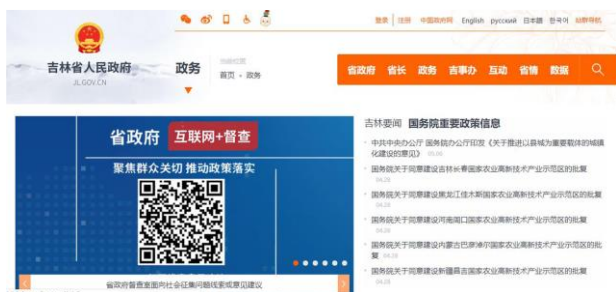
吉林省人民政府
JL.GOV.CN

登录 | 注册 | 中国政府网 | English | русский | 日本語 | 한국어 | 劫群导航

政务
当前位置
首页 › 政务

省政府 | 省长 | 政务 | 吉事办 | 互动 | 省情 | 数据

省政府 互联网+督查
聚焦群众关切 推动政策落实

省政府督查室面向社会征集问题线索或意见建议

吉林要闻 国务院重要政策信息

中共中央办公厅 国务院办公厅印发《关于推进以县城为重要载体的城镇化建设的意见》 05.06

国务院关于同意建设吉林长春国家农业高新技术产业示范区的批复 04.28

国务院关于同意建设黑龙江佳木斯国家农业高新技术产业示范区的批复 04.28

国务院关于同意建设河南周口国家农业高新技术产业示范区的批复 04.28

国务院关于同意建设内蒙古巴彦淖尔国家农业高新技术产业示范区的批复 04.28

国务院关于同意建设新疆昌吉国家农业高新技术产业示范区的批复 04.28